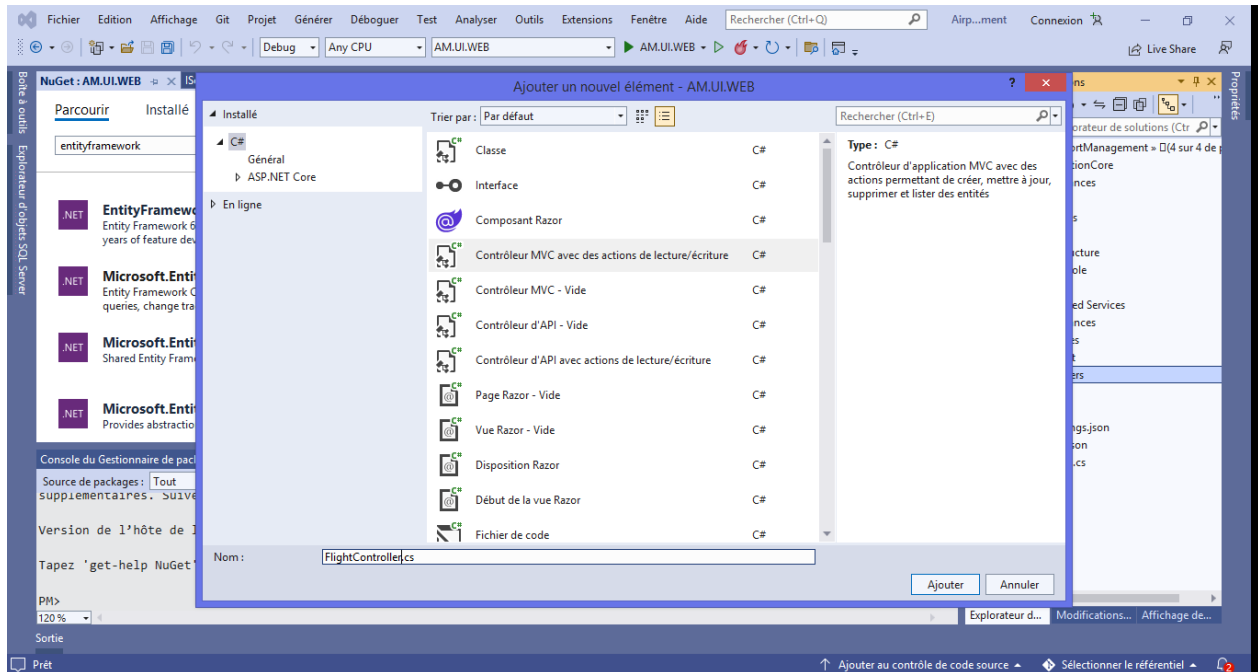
Fichier Edition Affichage Git Projet Générer Déboguer Test Analyser Outils Extensions Fenêtre Aide Rechercher (Ctrl+Q) Airp...ment Connexion

Debug Any CPU AM.UI.WEB AM.UI.WEB Live Share

Boîte à outils Explorateur d'objets SQL Server

NuGet : AM.UI.WEB

Parcourir Installé

entityframework

.NET EntityFramew
Entity Framework 6
years of feature dev

.NET Microsoft.Enti
Entity Framework C
queries, change tra

.NET Microsoft.Enti
Shared Entity Frame

.NET Microsoft.Enti
Provides abstractio

Console du Gestionnaire de pac

Source de packages : Tout

supplémentaires. Suive

Version de l'hôte de l

Tapez 'get-help NuGet'

PM>

120 %

Sortie

Prêt

Ajouter un nouvel élément - AM.UI.WEB

Installé
C#
Général
ASP.NET Core
En ligne

Trier par : Par défaut

Rechercher (Ctrl+E)

| | |
|---|---|
| Classe | C# |
| Interface | C# |
| Composant Razor | C# |
| Contrôleur MVC avec des actions de lecture/écriture | C# |
| Contrôleur MVC - Vide | C# |
| Contrôleur d'API - Vide | C# |
| Contrôleur d'API avec actions de lecture/écriture | C# |
| Page Razor - Vide | C# |
| Vue Razor - Vide | C# |
| Disposition Razor | C# |
| Début de la vue Razor | C# |
| Fichier de code | C# |

Type : C#
Contrôleur d'application MVC avec des actions permettant de créer, mettre à jour, supprimer et lister des entités

Nom : FlightController.cs

Ajouter Annuler

ns
orateur de solutions (Ctr
ortManagement » (4 sur 4 de p
tionCore
nces
s
icture
ole
ed Services
nces
es
t
ers
ngs.json
son
.cs

Propriétés

Explorateur d... Modifications... Affichage de...

Ajouter au contrôle de code source Sélectionner le référentiel